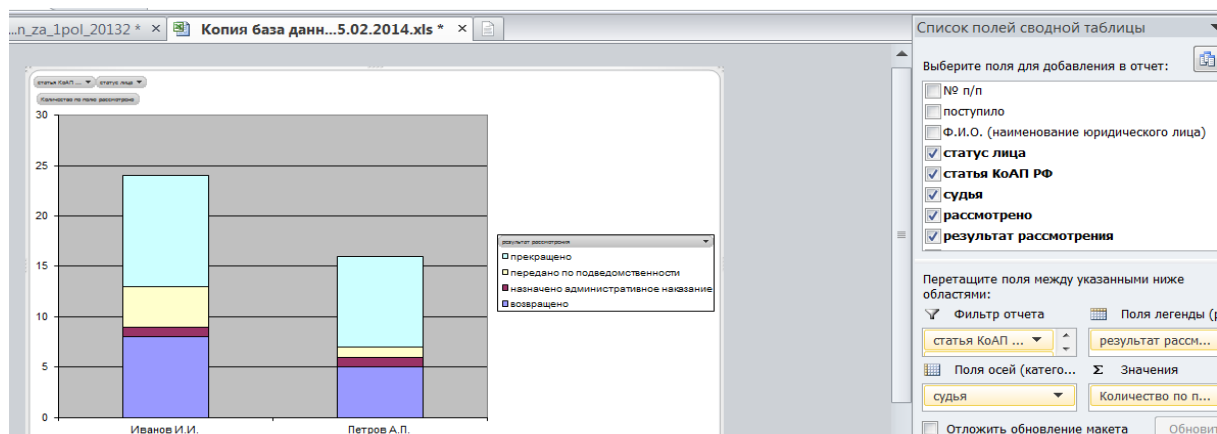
...n_za_1pol_20132 * × Копия база данн...5.02.2014.xls * ×

статья КоАП ... ▼ статус лица ▼
Количество по полю рассмотрено

30
25
20
15
10
5
0

Иванов И.И.
Петров А.П.

результат рассмотрения ▼
прекращено
передано по подведомственности
назначено административное наказание
возвращено

Список полей сводной таблицы ▼

Выберите поля для добавления в отчет:

№ п/п
поступило
Ф.И.О. (наименование юридического лица)
статус лица
статья КоАП РФ
судья
рассмотрено
результат рассмотрения

Перетащите поля между указанными ниже областями:

Фильтр отчета
Поля легенды (р
статья КоАП ... ▼
результат рассм...
Поля осей (катего...
Σ Значения
судья ▼
Количество по п...

Отложить обновление макета
Обнови